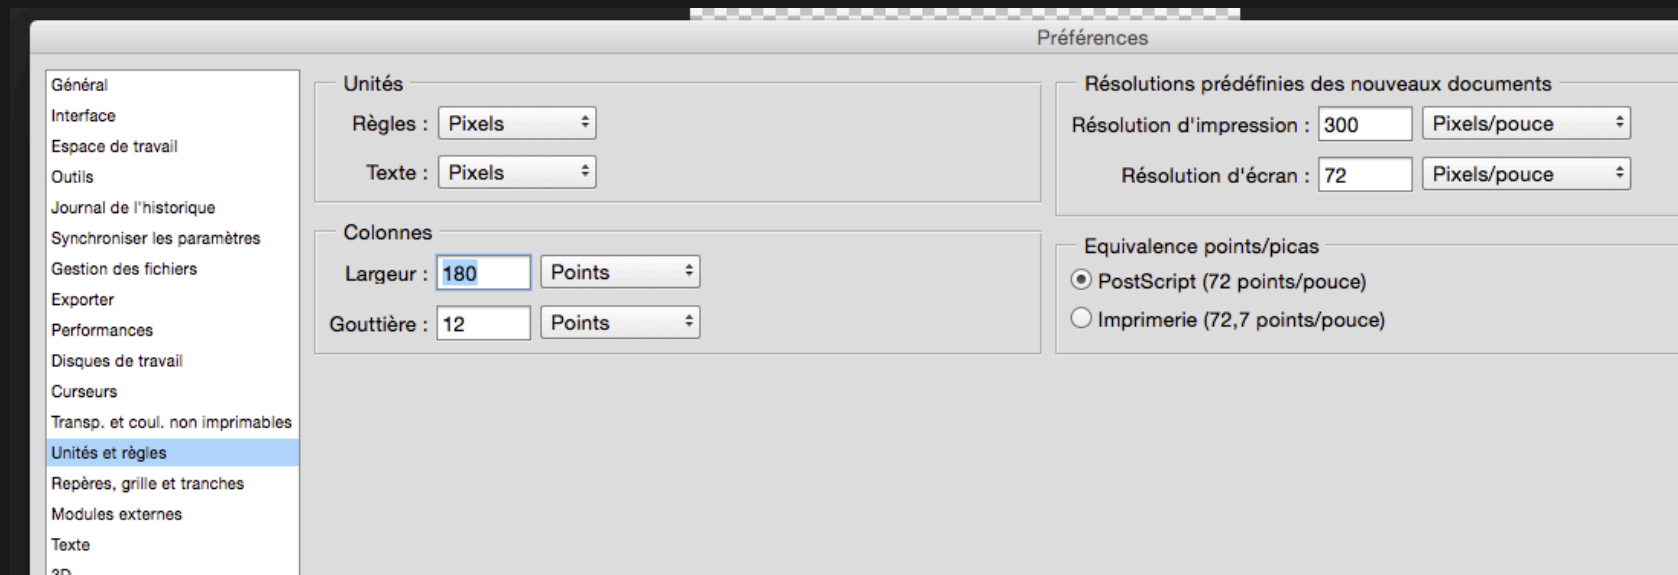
Préférences

Général
Interface
Espace de travail
Outils
Journal de l'historique
Synchroniser les paramètres
Gestion des fichiers
Exporter
Performances
Disques de travail
Curseurs
Transp. et coul. non imprimables
Unités et règles
Repères, grille et tranches
Modules externes
Texte
3D

Unités
Règles : Pixels
Texte : Pixels

Colonnes
Largeur : 180 Points
Gouttière : 12 Points

Résolutions prédéfinies des nouveaux documents
Résolution d'impression : 300 Pixels/pouce
Résolution d'écran : 72 Pixels/pouce

Equivalence points/picas
PostScript (72 points/pouce)
Imprimerie (72,7 points/pouce)